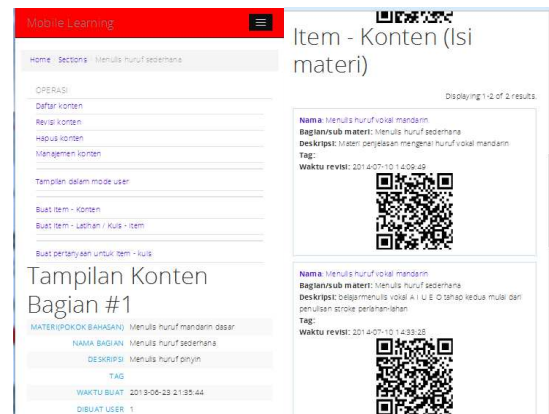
Mobile Learning

Home / Sections / Menulis huruf sederhana

OPERASI
Daftar konten
Revisi konten
Hapus konten
Manajemen konten

Tampilan dalam mode user

Buat Item - Konten
Buat Item - Latihan / Kuis - Item

Buat pertanyaan untuk Item - kuis

Tampilan Konten Bagian #1

| | |
|---|---|
| MATERI(POKOK BAHASAN) | Menulis huruf mandarin dasar |
| NAMA BAGIAN | Menulis huruf sederhana |
| DESKRIPSI | Menulis huruf pinyin |
| TAG | |
| WAKTU BUAT | 2013-06-23 21:35:44 |
| DIBUAT USER | 1 |

Item - Konten (Isi materi)

Displaying 1-2 of 2 results.

Nama: Menulis huruf vokal mandarin
Bagian/sub materi: Menulis huruf sederhana
Deskripsi: Materi penjelasan mengenai huruf vokal mandarin
Tag:
Waktu revisi: 2014-07-10 14:09:49

Nama: Menulis huruf vokal mandarin
Bagian/sub materi: Menulis huruf sederhana
Deskripsi: belajarmenulis vokal A I U E O tahap kedua mulai dari penulisan stroke perlahan-lahan
Tag:
Waktu revisi: 2014-07-10 14:33:28